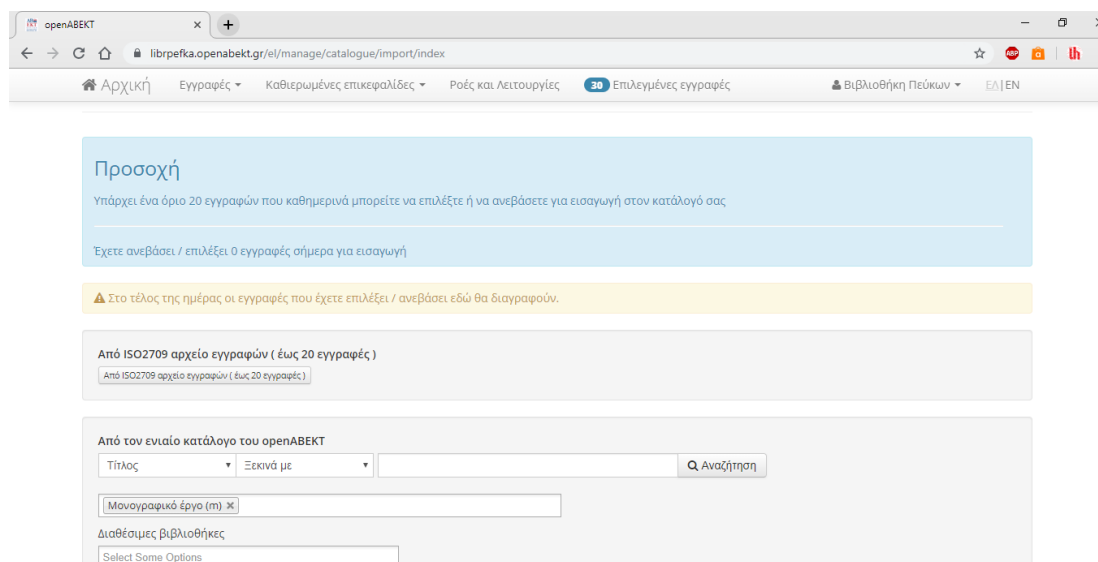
openABEKT ×

librpefka.openabekt.gr/el/manage/catalogue/import/index

Αρχική Εγγραφές ▾ Καθιερωμένες επικεφαλίδες ▾ Ροές και Λειτουργίες 30 Επιλεγμένες εγγραφές Βιβλιοθήκη Πεύκων ▾ ΕΛ | EN

Προσοχή

Υπάρχει ένα όριο 20 εγγραφών που καθημερινά μπορείτε να επιλέξτε ή να ανεβάσετε για εισαγωγή στον κατάλογό σας

Έχετε ανεβάσει / επιλέξει 0 εγγραφές σήμερα για εισαγωγή

Στο τέλος της ημέρας οι εγγραφές που έχετε επιλέξει / ανεβάσει εδώ θα διαγραφούν.

Από ISO2709 αρχείο εγγραφών ( έως 20 εγγραφές )

Από ISO2709 αρχείο εγγραφών ( έως 20 εγγραφές )

Από τον ενιαίο κατάλογο του openABEKT

Τίτλος ▾ Ξεκινά με ▾ Αναζήτηση

Μονογραφικό έργο (m) ×

Διαθέσιμες βιβλιοθήκες

Select Some Options